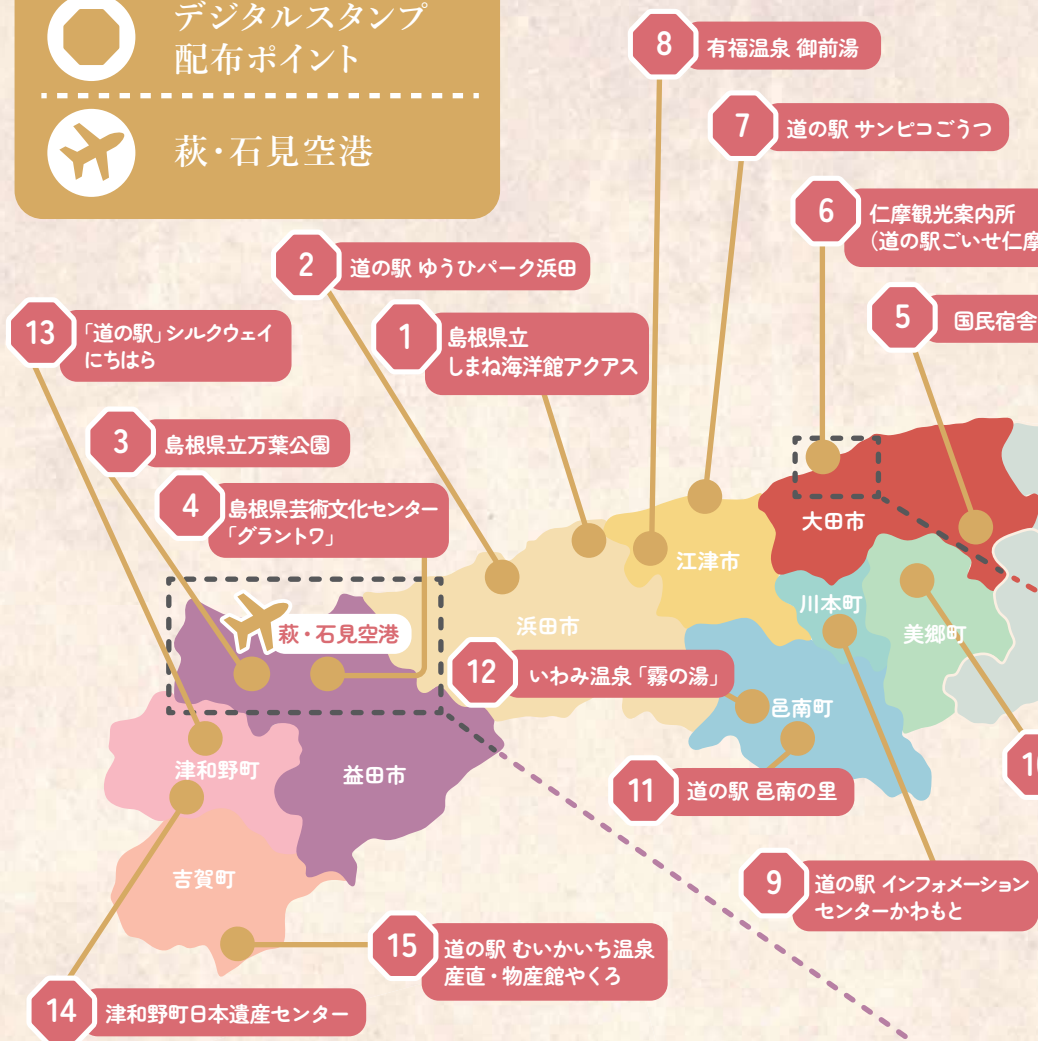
デジタルスタンプ
配布ポイント

萩・石見空港

8 有福温泉 御前湯

7 道の駅 サンピコごうつ

6 仁摩観光案内所 (道の駅ごいせ仁摩

2 道の駅 ゆうひパーク浜田

5 国民宿舎

13 「道の駅」シルクウェイ にちはら

1 島根県立 しまね海洋館アクアス

3 島根県立万葉公園

4 島根県芸術文化センター 「グラントワ」

大田市

江津市

川本町

美郷町

浜田市

萩・石見空港

12 いわみ温泉「霧の湯」

邑南町

津和野町

益田市

11 道の駅 邑南の里

10

吉賀町

9 道の駅 インフォメーション センターかわもと

15 道の駅 むいかいち温泉 産直・物産館やくろ

14 津和野町日本遺産センター